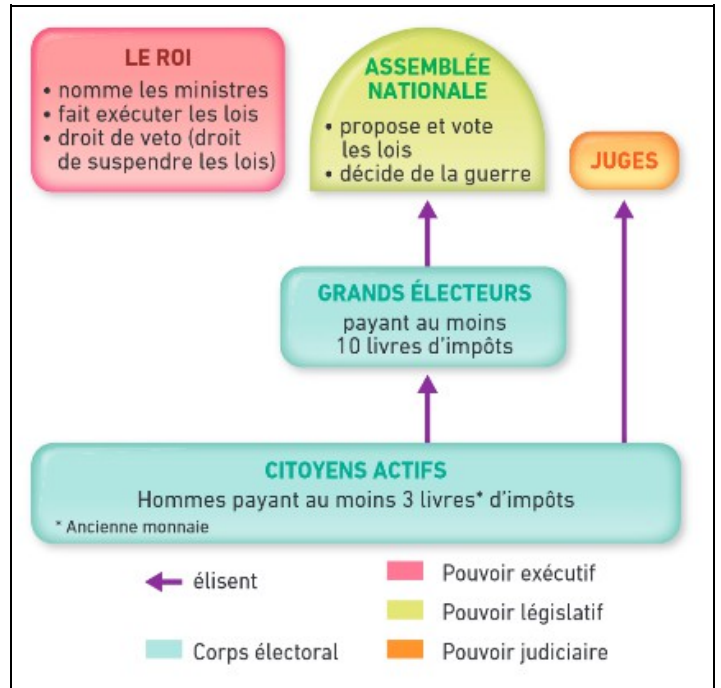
LE ROI
• nomme les ministres
• fait exécuter les lois
• droit de veto (droit de suspendre les lois)

ASSEMBLÉE NATIONALE
• propose et vote les lois
• décide de la guerre

JUGES

GRANDS ÉLECTEURS
payant au moins 10 livres d'impôts

CITOYENS ACTIFS
Hommes payant au moins 3 livres* d'impôts
* Ancienne monnaie

élisent
Corps électoral
Pouvoir exécutif
Pouvoir législatif
Pouvoir judiciaire